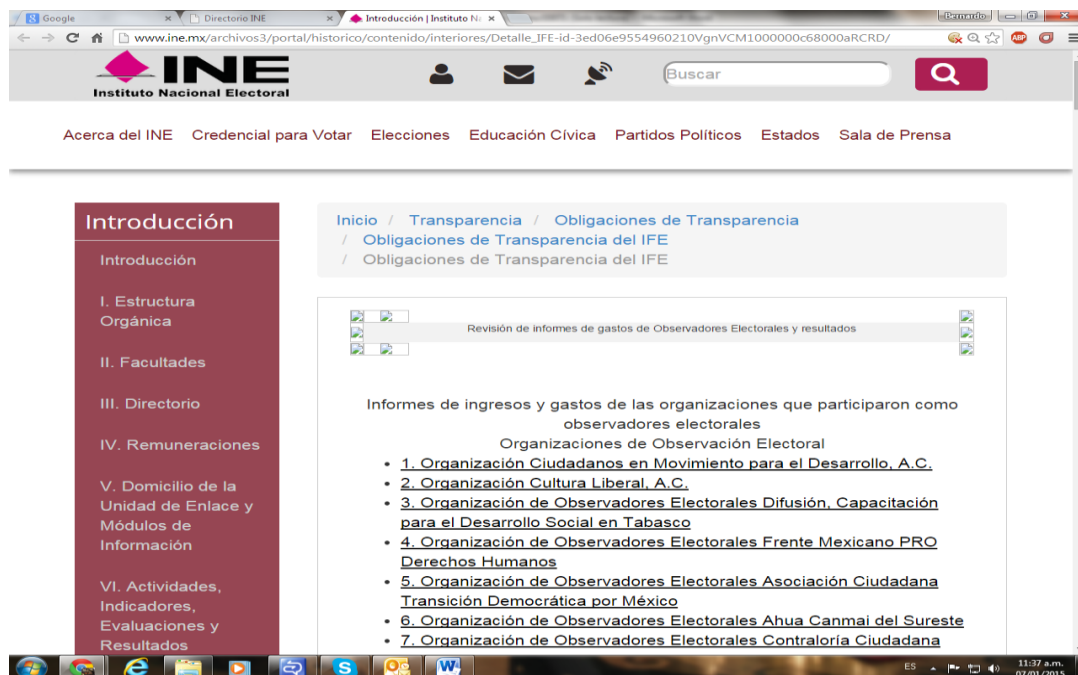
Google × Directorio INE × Introducción | Instituto Na ×

Bernardo

www.ine.mx/archivos3/portal/historico/contenido/interiores/Detalle_IFE-id-3ed06e9554960210VgnVCM1000000c68000aRCRD/

INE
Instituto Nacional Electoral

Buscar

Acerca del INE Credencial para Votar Elecciones Educación Cívica Partidos Políticos Estados Sala de Prensa

Introducción

Introducción

I. Estructura Orgánica

II. Facultades

III. Directorio

IV. Remuneraciones

V. Domicilio de la Unidad de Enlace y Módulos de Información

VI. Actividades, Indicadores, Evaluaciones y Resultados

Inicio / Transparencia / Obligaciones de Transparencia / Obligaciones de Transparencia del IFE / Obligaciones de Transparencia del IFE

Revisión de informes de gastos de Observadores Electorales y resultados

Informes de ingresos y gastos de las organizaciones que participaron como observadores electorales
Organizaciones de Observación Electoral

• 1. Organización Ciudadanos en Movimiento para el Desarrollo, A.C.
• 2. Organización Cultura Liberal, A.C.
• 3. Organización de Observadores Electorales Difusión, Capacitación para el Desarrollo Social en Tabasco
• 4. Organización de Observadores Electorales Frente Mexicano PRO Derechos Humanos
• 5. Organización de Observadores Electorales Asociación Ciudadana Transición Democrática por México
• 6. Organización de Observadores Electorales Ahua Canmai del Sureste
• 7. Organización de Observadores Electorales Contraloría Ciudadana

ES 11:37 a.m. 07/01/2015